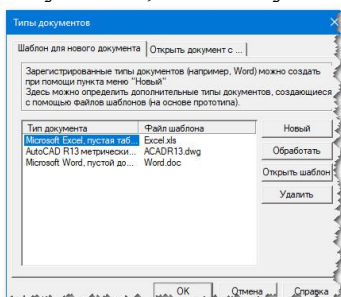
Типы документов

Шаблон для нового документа | Открыть документ с ...

Зарегистрированные типы документов (например, Word) можно создать при помощи пункта меню "Новый"
Здесь можно определить дополнительные типы документов, создающиеся с помощью файлов шаблонов (на основе прототипа).

| Тип документа | Файл шаблона |
|---|---|
| Microsoft Excel, пустая таб... | Excel.xls |
| AutoCAD R13 метрически... | ACADR13.dwg |
| Microsoft Word, пустой до... | Word.doc |

Новый

Обработать

Открыть шаблон

Удалить

OK

Отмена

Справка